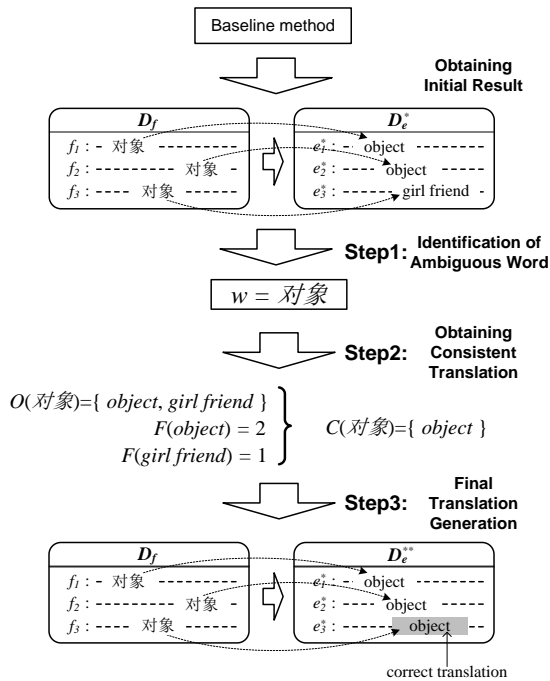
Baseline method

Obtaining Initial Result

$D_f$

$f_1$ : - 对象 ---------
$f_2$ : --------- 对象 -
$f_3$ : ---- 对象 ------

$D_e^*$

$e_1^*$ : - object ------
$e_2^*$ : ---- object -----
$e_3^*$ : ------ girl friend -

Step1: Identification of Ambiguous Word

$w$ = 対象

Step2: Obtaining Consistent Translation

$O$(対象)={ $object$, $girl\ friend$ }
$F(object) = 2$
$F(girl\ friend) = 1$

$C$(対象)={ $object$ }

Step3: Final Translation Generation

$D_f$

$f_1$ : - 对象 ---------
$f_2$ : --------- 对象 -
$f_3$ : ---- 对象 ------

$D_e^{**}$

$e_1^*$ : - object ------
$e_2^*$ : ---- object -----
$e_3^*$ : ------ object ---

correct translation